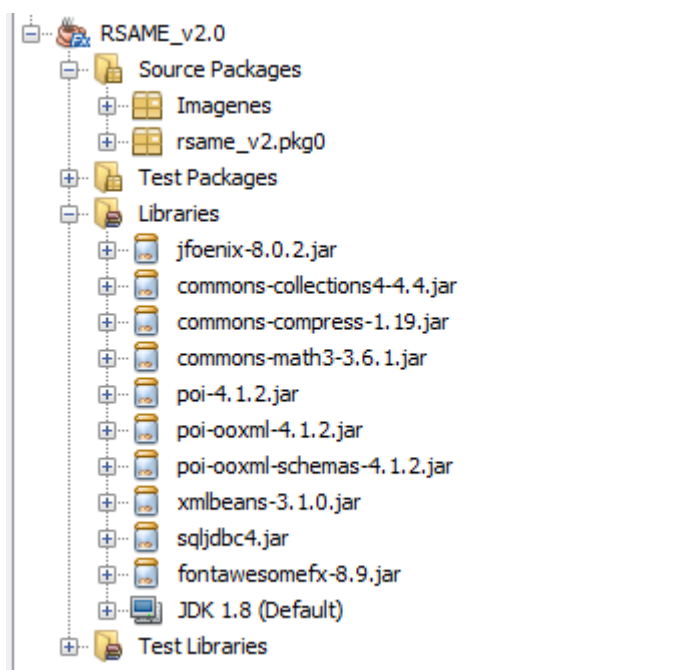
RSAME_v2.0
Source Packages
Imagenes
rsame_v2.pkg0
Test Packages
Libraries
jfoenix-8.0.2.jar
commons-collections4-4.4.jar
commons-compress-1.19.jar
commons-math3-3.6.1.jar
poi-4.1.2.jar
poi-ooxml-4.1.2.jar
poi-ooxml-schemas-4.1.2.jar
xmlbeans-3.1.0.jar
sqljdbc4.jar
fontawesomefx-8.9.jar
JDK 1.8 (Default)
Test Libraries